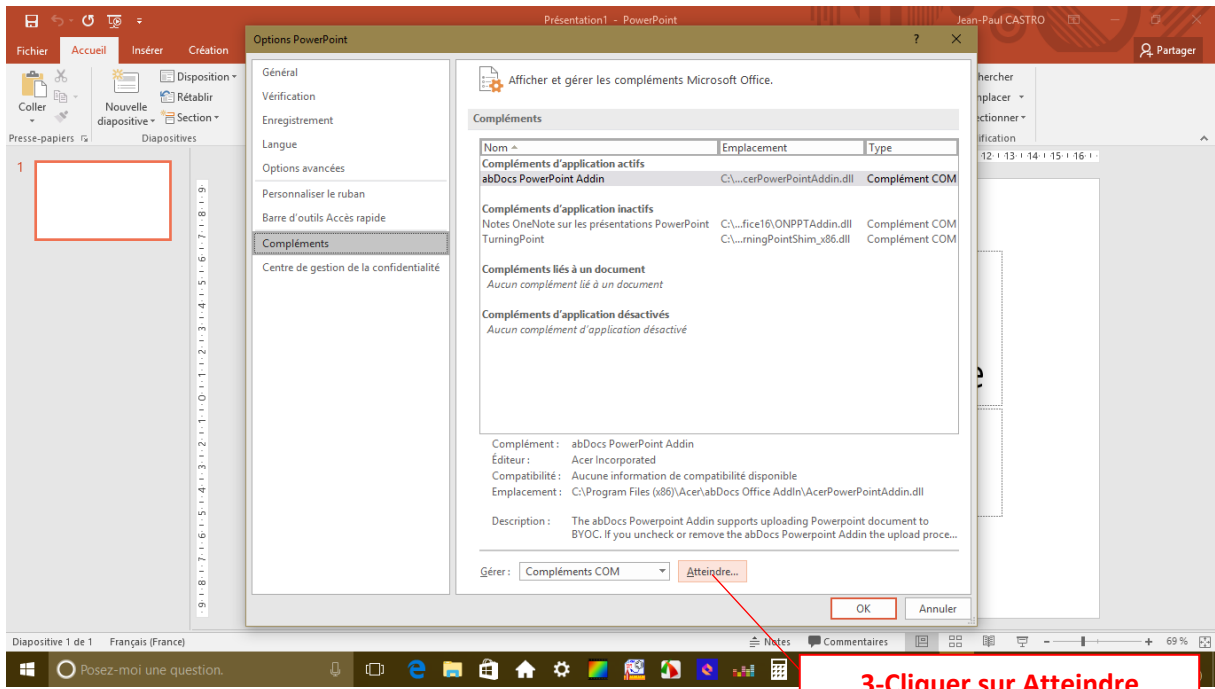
Présentation1 - PowerPoint
Jean-Paul CASTRO
Fichier Accueil Insérer Création
Partager
Coller
Nouvelle diapositive
Disposition
Rétablir
Section
Presse-papiers
Diapositives
hercher
nplacer
ctionner
ification

Options PowerPoint
?
X
Général
Vérification
Enregistrement
Langue
Options avancées
Personnaliser le ruban
Barre d'outils Accès rapide
Compléments
Centre de gestion de la confidentialité

Afficher et gérer les compléments Microsoft Office.

Compléments

| Nom | Emplacement | Type |
|---|---|---|
| **Compléments d'application actifs** | | |
| abDocs PowerPoint Addin | C:\...cerPowerPointAddin.dll | Complément COM |
| **Compléments d'application inactifs** | | |
| Notes OneNote sur les présentations PowerPoint | C:\...fice16\ONPPTAddin.dll | Complément COM |
| TurningPoint | C:\...rningPointShim_x86.dll | Complément COM |
| **Compléments liés à un document** | | |
| Aucun complément lié à un document | | |
| **Compléments d'application désactivés** | | |
| Aucun complément d'application désactivé | | |

Complément : abDocs PowerPoint Addin
Éditeur : Acer Incorporated
Compatibilité : Aucune information de compatibilité disponible
Emplacement : C:\Program Files (x86)\Acer\abDocs Office AddIn\AcerPowerPointAddin.dll

Description : The abDocs Powerpoint Addin supports uploading Powerpoint document to BYOC. If you uncheck or remove the abDocs Powerpoint Addin the upload proce...

Gérer : Compléments COM
Atteindre...
OK
Annuler

Diapositive 1 de 1 Français (France)
Notes Commentaires 69 %
Posez-moi une question.

3-Cliquer sur Atteindre